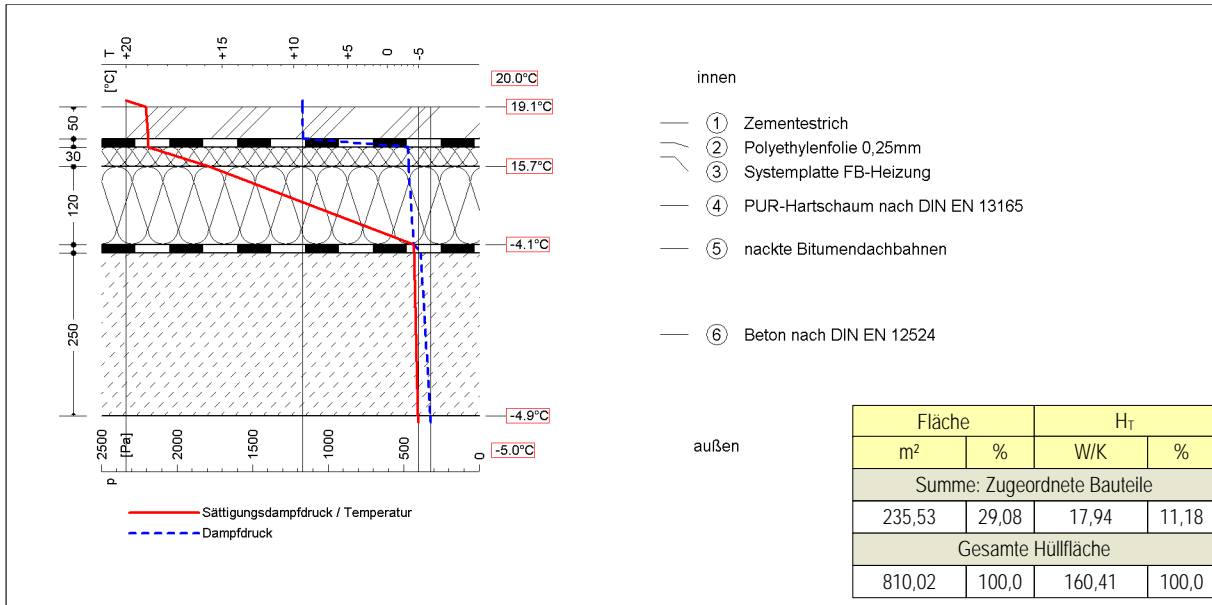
T [°C] +20 +15 +10 +5 0 -5

20.0°C
19.1°C
15.7°C
-4.1°C
-4.9°C
-5.0°C

50
30
120
250

p [Pa] 2500 2000 1500 1000 500 0

Sättigungsdampfdruck / Temperatur
Dampfdruck

innen

1 Zementestrich
2 Polyethylenfolie 0,25mm
3 Systemplatte FB-Heizung
4 PUR-Hartschaum nach DIN EN 13165
5 nackte Bitumendachbahnen
6 Beton nach DIN EN 12524

außen

| Fläche | | $H_T$ | |
|---|---|---|---|
| m² | % | W/K | % |
| Summe: Zugeordnete Bauteile | | | |
| 235,53 | 29,08 | 17,94 | 11,18 |
| Gesamte Hüllfläche | | | |
| 810,02 | 100,0 | 160,41 | 100,0 |